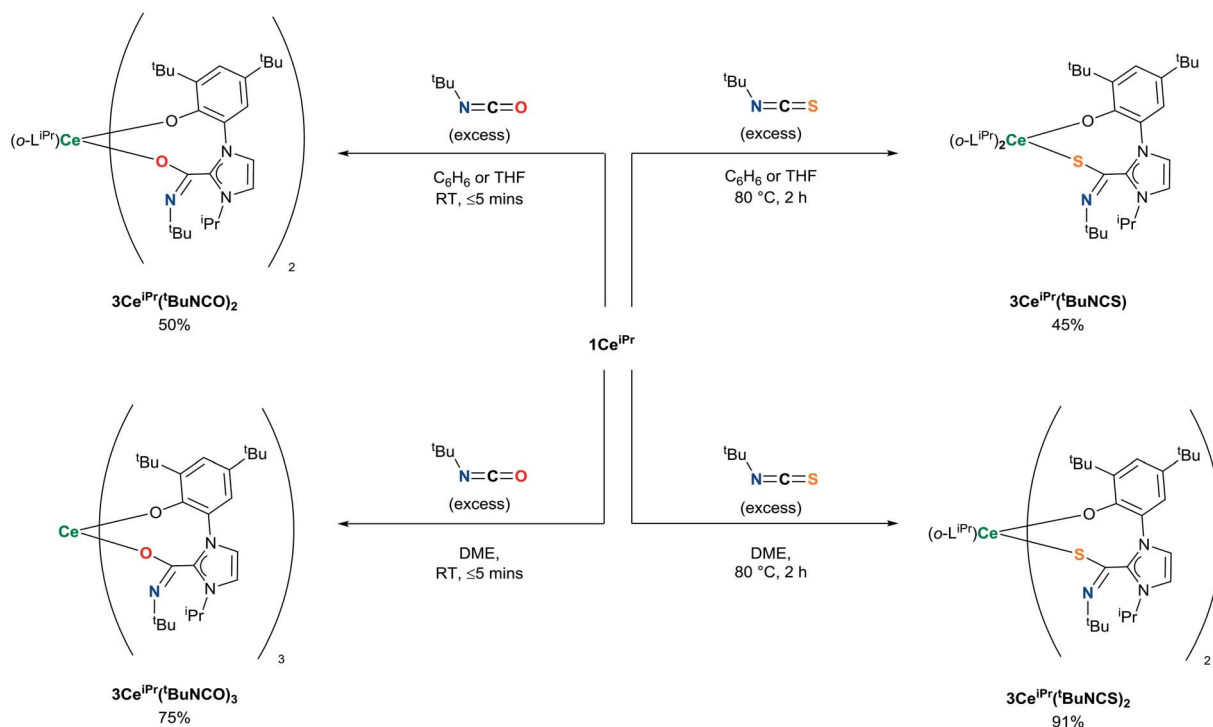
$^t$Bu $^t$Bu (o-L$^{iPr}$)Ce O O N N N $^t$Bu $^i$Pr 2

3Ce$^{iPr}$($^t$BuNCO)$_2$
50%

$^t$Bu N=C=O
(excess)
C$_6$H$_6$ or THF
RT, ≤5 mins

$^t$Bu N=C=S
(excess)
C$_6$H$_6$ or THF
80 °C, 2 h

$^t$Bu $^t$Bu (o-L$^{iPr}$)$_2$Ce O S N N N $^t$Bu $^i$Pr

3Ce$^{iPr}$($^t$BuNCS)
45%

1Ce$^{iPr}$

$^t$Bu $^t$Bu Ce O O N N N $^t$Bu $^i$Pr 3

3Ce$^{iPr}$($^t$BuNCO)$_3$
75%

$^t$Bu N=C=O
(excess)
DME,
RT, ≤5 mins

$^t$Bu N=C=S
(excess)
DME,
80 °C, 2 h

$^t$Bu $^t$Bu (o-L$^{iPr}$)Ce O S N N N $^t$Bu $^i$Pr 2

3Ce$^{iPr}$($^t$BuNCS)$_2$
91%